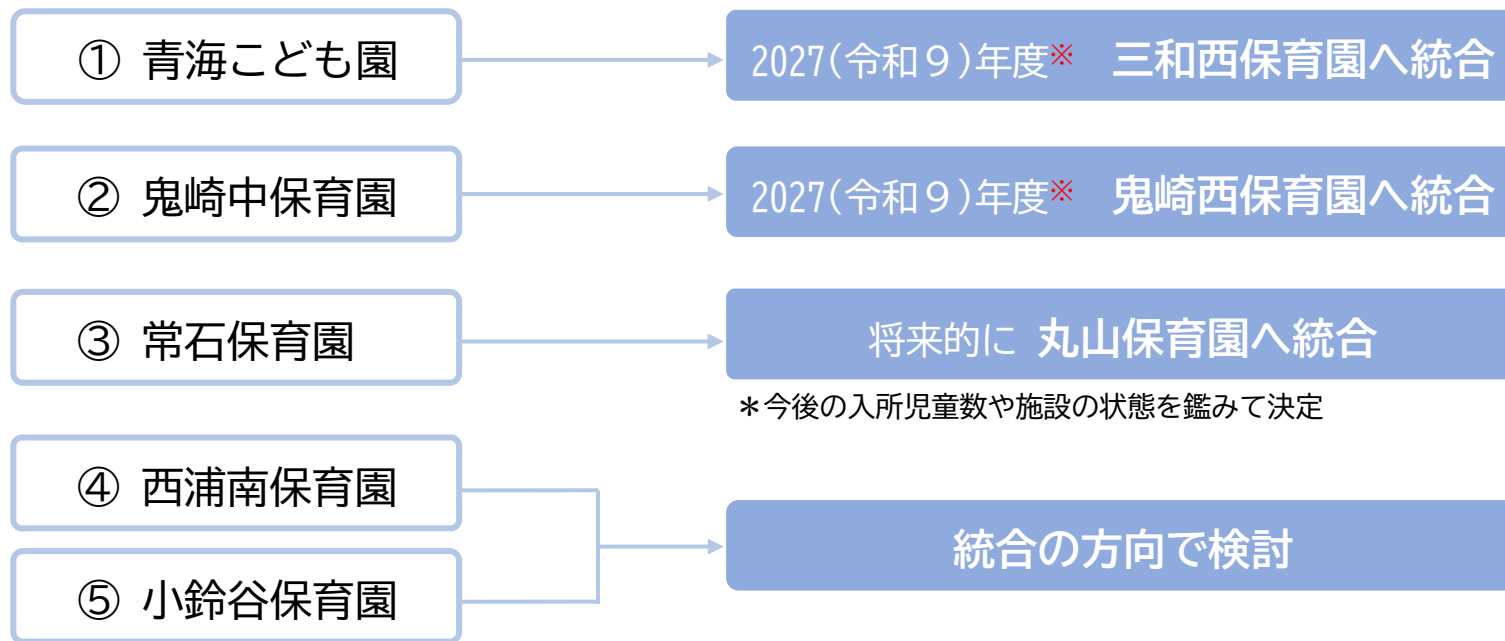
① 青海こども園

2027(令和９)年度※　三和西保育園へ統合

② 鬼崎中保育園

2027(令和９)年度※　鬼崎西保育園へ統合

③ 常石保育園

将来的に 丸山保育園へ統合

＊今後の入所児童数や施設の状態を鑑みて決定

④ 西浦南保育園

⑤ 小鈴谷保育園

統合の方向で検討